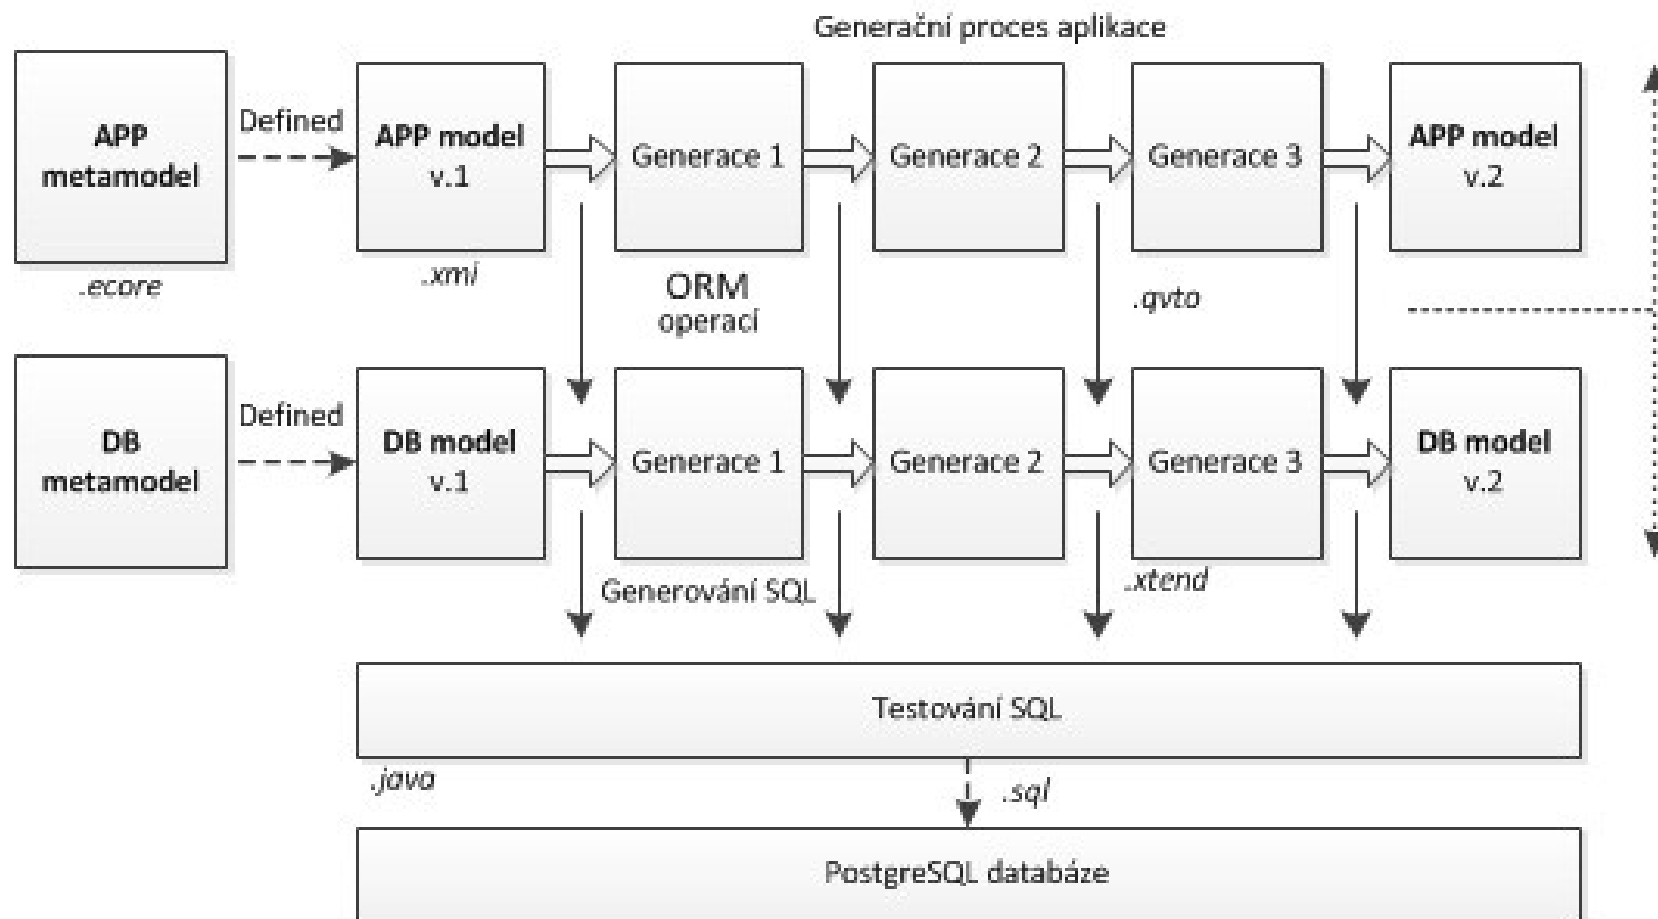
Generační proces aplikace

APP metamodel

.ecore

Defined

APP model v.1

.xmi

Generace 1

Generace 2

Generace 3

APP model v.2

ORM operací

.qvto

DB metamodel

Defined

DB model v.1

Generace 1

Generace 2

Generace 3

DB model v.2

Generování SQL

.xtend

Testování SQL

.java

.sql

PostgreSQL databáze